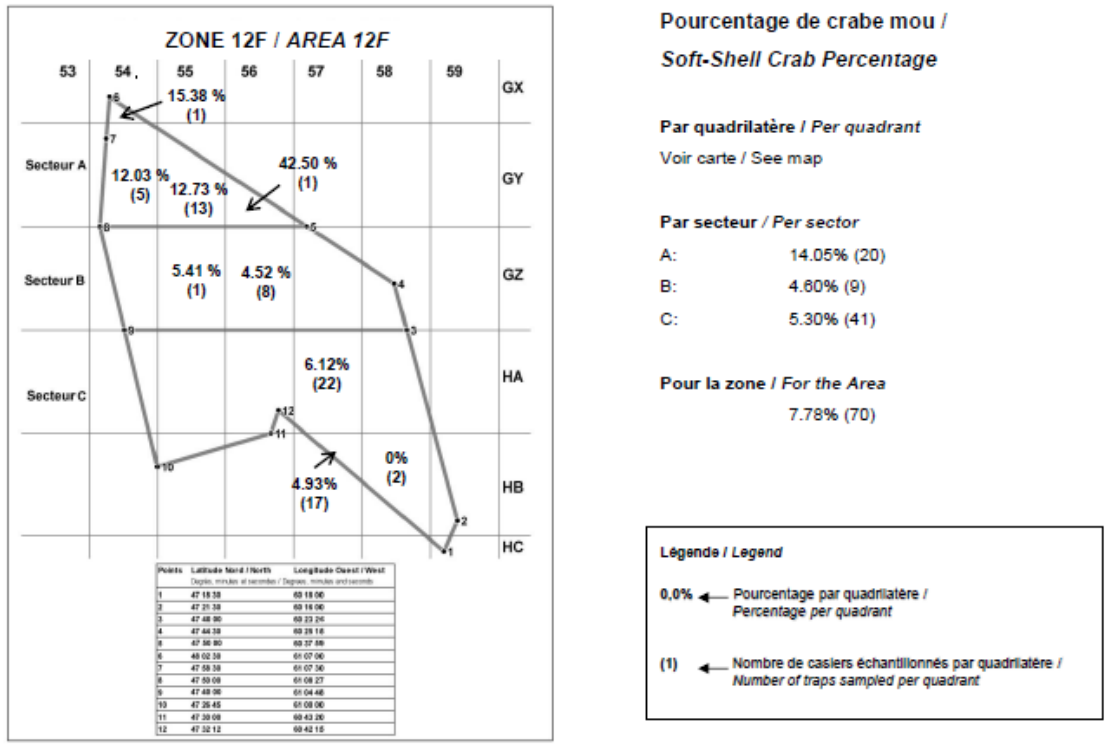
ZONE 12F / *AREA 12F*

53 54 55 56 57 58 59

GX
GY
GZ
HA
HB
HC

Secteur A
Secteur B
Secteur C

15.38 %
(1)

12.03 %
(5)

12.73 %
(13)

42.50 %
(1)

5.41 %
(1)

4.52 %
(8)

6.12%
(22)

4.93%
(17)

0%
(2)

1 2 3 4 5 6 7 8 9 10 11 12

| Points | Latitude Nord / North | Longitude Ouest / West |
|---|---|---|
| | Degrés, minutes et secondes / Degrees, minutes and seconds | |
| 1 | 47 15 30 | 60 18 00 |
| 2 | 47 21 30 | 60 16 00 |
| 3 | 47 48 00 | 60 23 24 |
| 4 | 47 44 30 | 60 25 16 |
| 5 | 47 50 00 | 60 37 00 |
| 6 | 48 02 30 | 61 07 00 |
| 7 | 47 59 30 | 61 07 30 |
| 8 | 47 50 00 | 61 08 27 |
| 9 | 47 40 00 | 61 04 46 |
| 10 | 47 25 45 | 61 08 00 |
| 11 | 47 30 00 | 60 43 20 |
| 12 | 47 32 12 | 60 42 15 |

Pourcentage de crabe mou /
*Soft-Shell Crab Percentage*

Par quadrilatère / *Per quadrant*
Voir carte / See map

Par secteur / *Per sector*
A: 14.05% (20)
B: 4.60% (9)
C: 5.30% (41)

Pour la zone / *For the Area*
7.78% (70)

Légende / *Legend*

0,0% Pourcentage par quadrilatère / *Percentage per quadrant*

(1) Nombre de casiers échantillonnés par quadrilatère / *Number of traps sampled per quadrant*